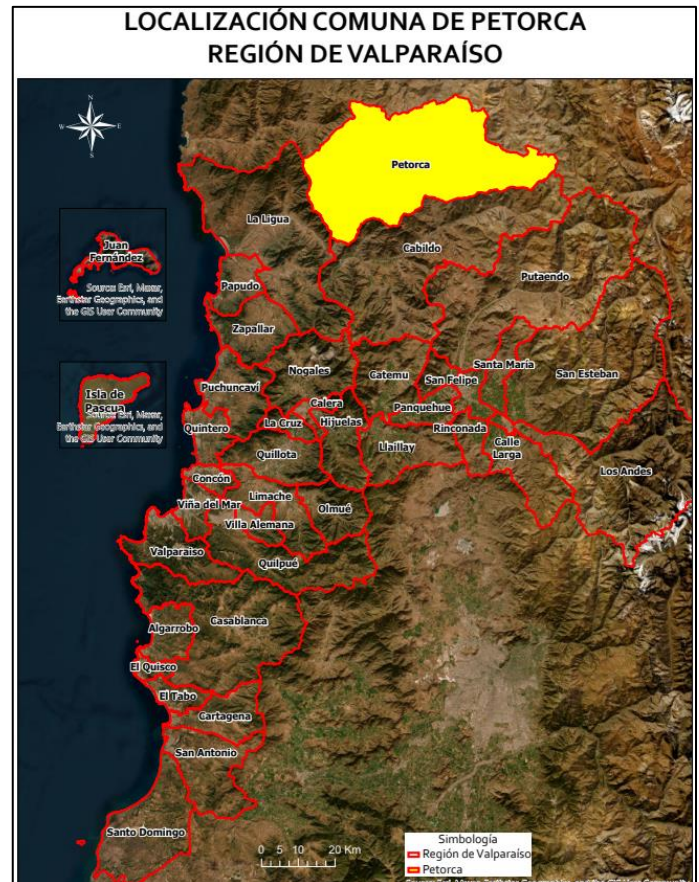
LOCALIZACIÓN COMUNA DE PETORCA
REGIÓN DE VALPARAÍSO

N
W E
S

Petorca
La Ligua
Cabildo
Putaendo
Juan Fernández
Source: Esri, Maxar, Earthstar Geographics, and the GIS User Community
Papudo
Zapallar
Isla de Pascua
Source: Esri, Maxar, Earthstar Geographics, and the GIS User Community
Nogales
Catemu
Santa María
San Esteban
San Felipe
Puchuncaví
Calera
Panquehue
Quintero
La Cruz
Hijuelas
Rinconada
Llaillay
Calle Larga
Quillota
Los Andes
Concón
Limache
Viña del Mar
Olmué
Villa Alemana
Valparaíso
Quilpué
Casablanca
Algarrobo
El Quisco
El Tabo
Cartagena
San Antonio
Santo Domingo

0 5 10 20 Km

Simbología
Región de Valparaíso
Petorca
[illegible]